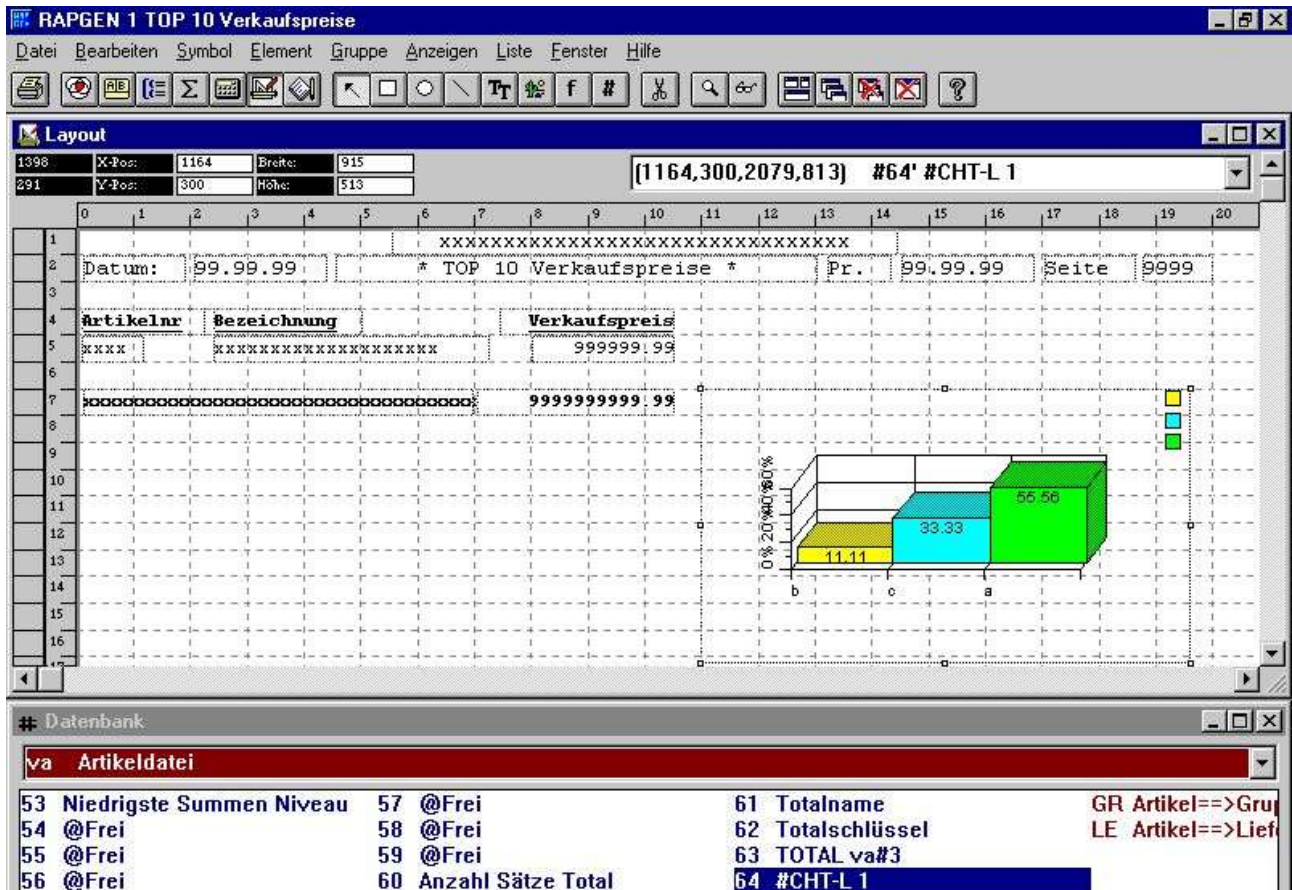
RAPGEN 1 TOP 10 Verkaufspreise

Datei Bearbeiten Symbol Element Gruppe Anzeigen Liste Fenster Hilfe

Layout

1398 X-Pos: 1164 Breite: 915
291 Y-Pos: 300 Höhe: 513

(1164,300,2079,813) #64' #CHT-L 1

0 1 2 3 4 5 6 7 8 9 10 11 12 13 14 15 16 17 18 19 20

1 2 3 4 5 6 7 8 9 10 11 12 13 14 15 16

XXXXXXXXXXXXXXXXXXXXXXXXXXXXXX

Datum: 99.99.99 * TOP 10 Verkaufspreise * Pr. 99.99.99 Seite 9999

Artikelnr Bezeichnung Verkaufspreis

XXXX XXXXXXXXXXXXXXXXXXX 999999.99

XXXXXXXXXXXXXXXXXXXXXXXXXXXXXXXXXX 9999999999.99

0% 20% 40% 60% 80%

11.11 33.33 55.56

b c a

Datenbank

va Artikeldatei

53 Niedrigste Summen Niveau
54 @Frei
55 @Frei
56 @Frei
57 @Frei
58 @Frei
59 @Frei
60 Anzahl Sätze Total
61 Totalname
62 Totalschlüssel
63 TOTAL va#3
64 #CHT-L 1
GR Artikel==>Gru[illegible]
LE Artikel==>Lief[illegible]